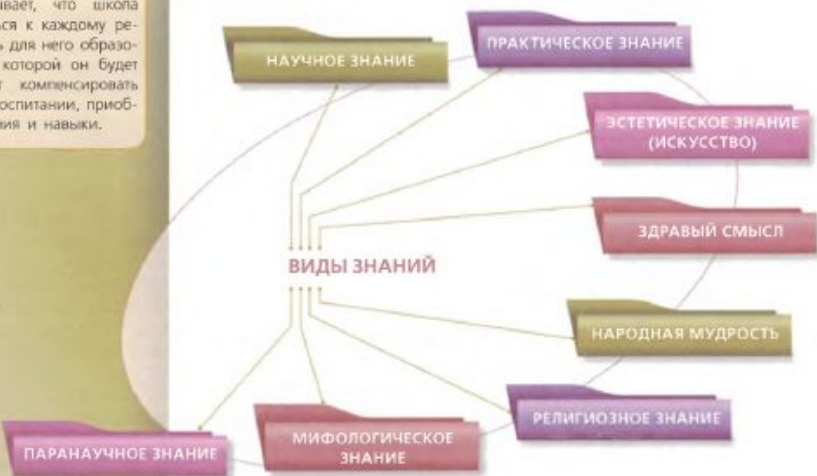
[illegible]вает, что школа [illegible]ся к каждому ребенку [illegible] для него образо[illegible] которой он будет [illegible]т компенсировать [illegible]оспитании, приоб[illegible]ия и навыки.

НАУЧНОЕ ЗНАНИЕ

ПРАКТИЧЕСКОЕ ЗНАНИЕ

ЭСТЕТИЧЕСКОЕ ЗНАНИЕ (ИСКУССТВО)

ЗДРАВЫЙ СМЫСЛ

ВИДЫ ЗНАНИЙ

НАРОДНАЯ МУДРОСТЬ

РЕЛИГИОЗНОЕ ЗНАНИЕ

МИФОЛОГИЧЕСКОЕ ЗНАНИЕ

ПАРАНАУЧНОЕ ЗНАНИЕ